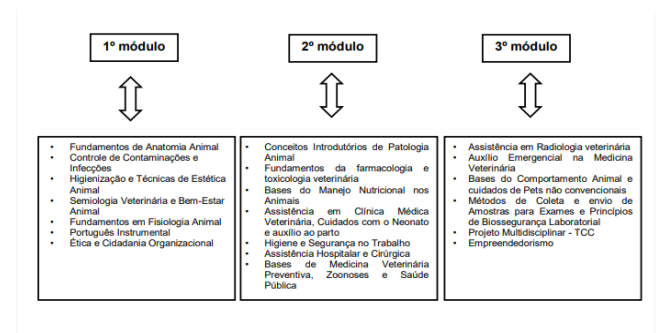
1º módulo

2º módulo

3º módulo

- Fundamentos de Anatomia Animal
- Controle de Contaminações e Infecções
- Higienização e Técnicas de Estética Animal
- Semiologia Veterinária e Bem-Estar Animal
- Fundamentos em Fisiologia Animal
- Português Instrumental
- Ética e Cidadania Organizacional

- Conceitos Introdutórios de Patologia Animal
- Fundamentos da farmacologia e toxicologia veterinária
- Bases do Manejo Nutricional nos Animais
- Assistência em Clínica Médica Veterinária, Cuidados com o Neonato e auxílio ao parto
- Higiene e Segurança no Trabalho
- Assistência Hospitalar e Cirúrgica
- Bases de Medicina Veterinária Preventiva, Zoonoses e Saúde Pública

- Assistência em Radiologia veterinária
- Auxílio Emergencial na Medicina Veterinária
- Bases do Comportamento Animal e cuidados de Pets não convencionais
- Métodos de Coleta e envio de Amostras para Exames e Princípios de Biossegurança Laboratorial
- Projeto Multidisciplinar - TCC
- Empreendedorismo